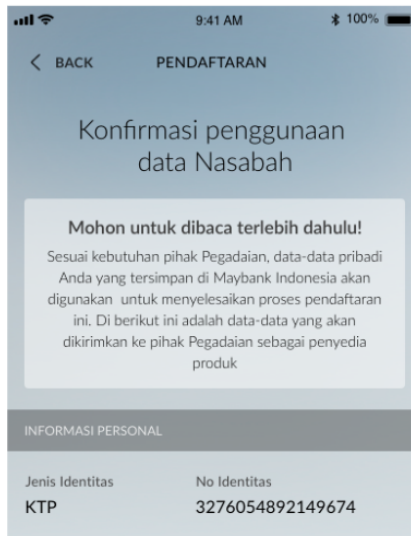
9:41 AM
100%

< BACK
PENDAFTARAN

Konfirmasi penggunaan data Nasabah

Mohon untuk dibaca terlebih dahulu!
Sesuai kebutuhan pihak Pegadaian, data-data pribadi Anda yang tersimpan di Maybank Indonesia akan digunakan untuk menyelesaikan proses pendaftaran ini. Di berikut ini adalah data-data yang akan dikirimkan ke pihak Pegadaian sebagai penyedia produk

INFORMASI PERSONAL

Jenis Identitas
KTP

No Identitas
3276054892149674